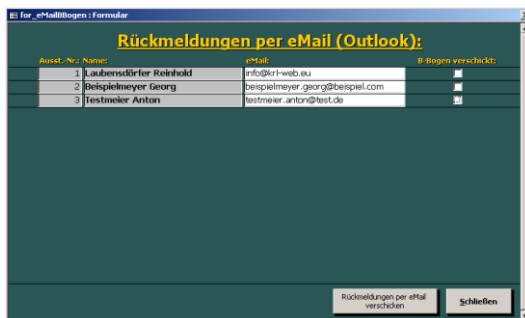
for_eMailBBogen : Formular

Rückmeldungen per eMail (Outlook):

| Ausst.-Nr.: | Name: | eMail: | B-Bogen verschickt: |
|---|---|---|---|
| 1 | Laubensdörfer Reinhold | info@krl-web.eu | |
| 2 | Beispielmeyer Georg | beispielmeyer.georg@beispiel.com | |
| 3 | Testmeier Anton | testmeier.anton@test.de | |

Rückmeldungen per eMail verschicken

Schließen